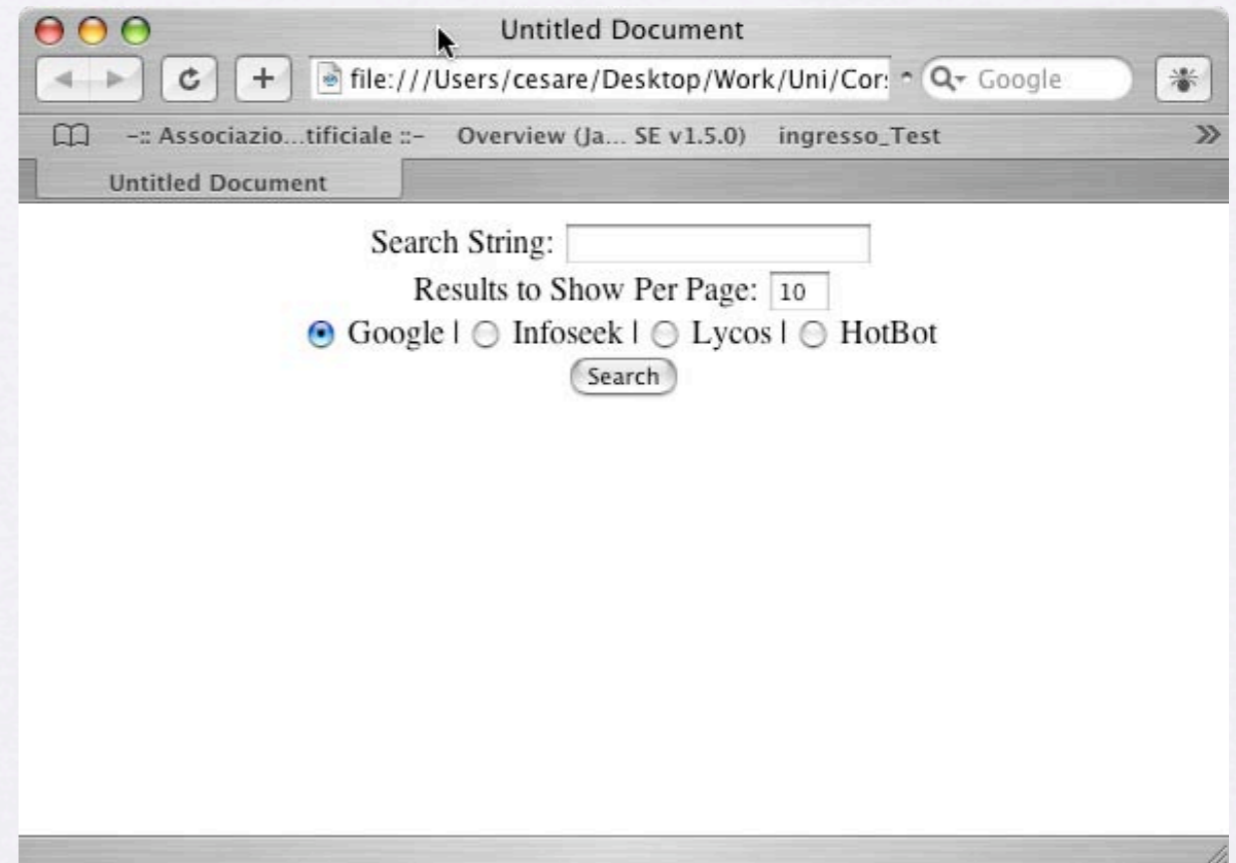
Untitled Document

file:///Users/cesare/Desktop/Work/Uni/Cor:

Google

-:: Associazio...tificiale ::- Overview (Ja... SE v1.5.0) ingresso_Test

Untitled Document

Search String:

Results to Show Per Page: 10

Google | Infoseek | Lycos | HotBot

Search